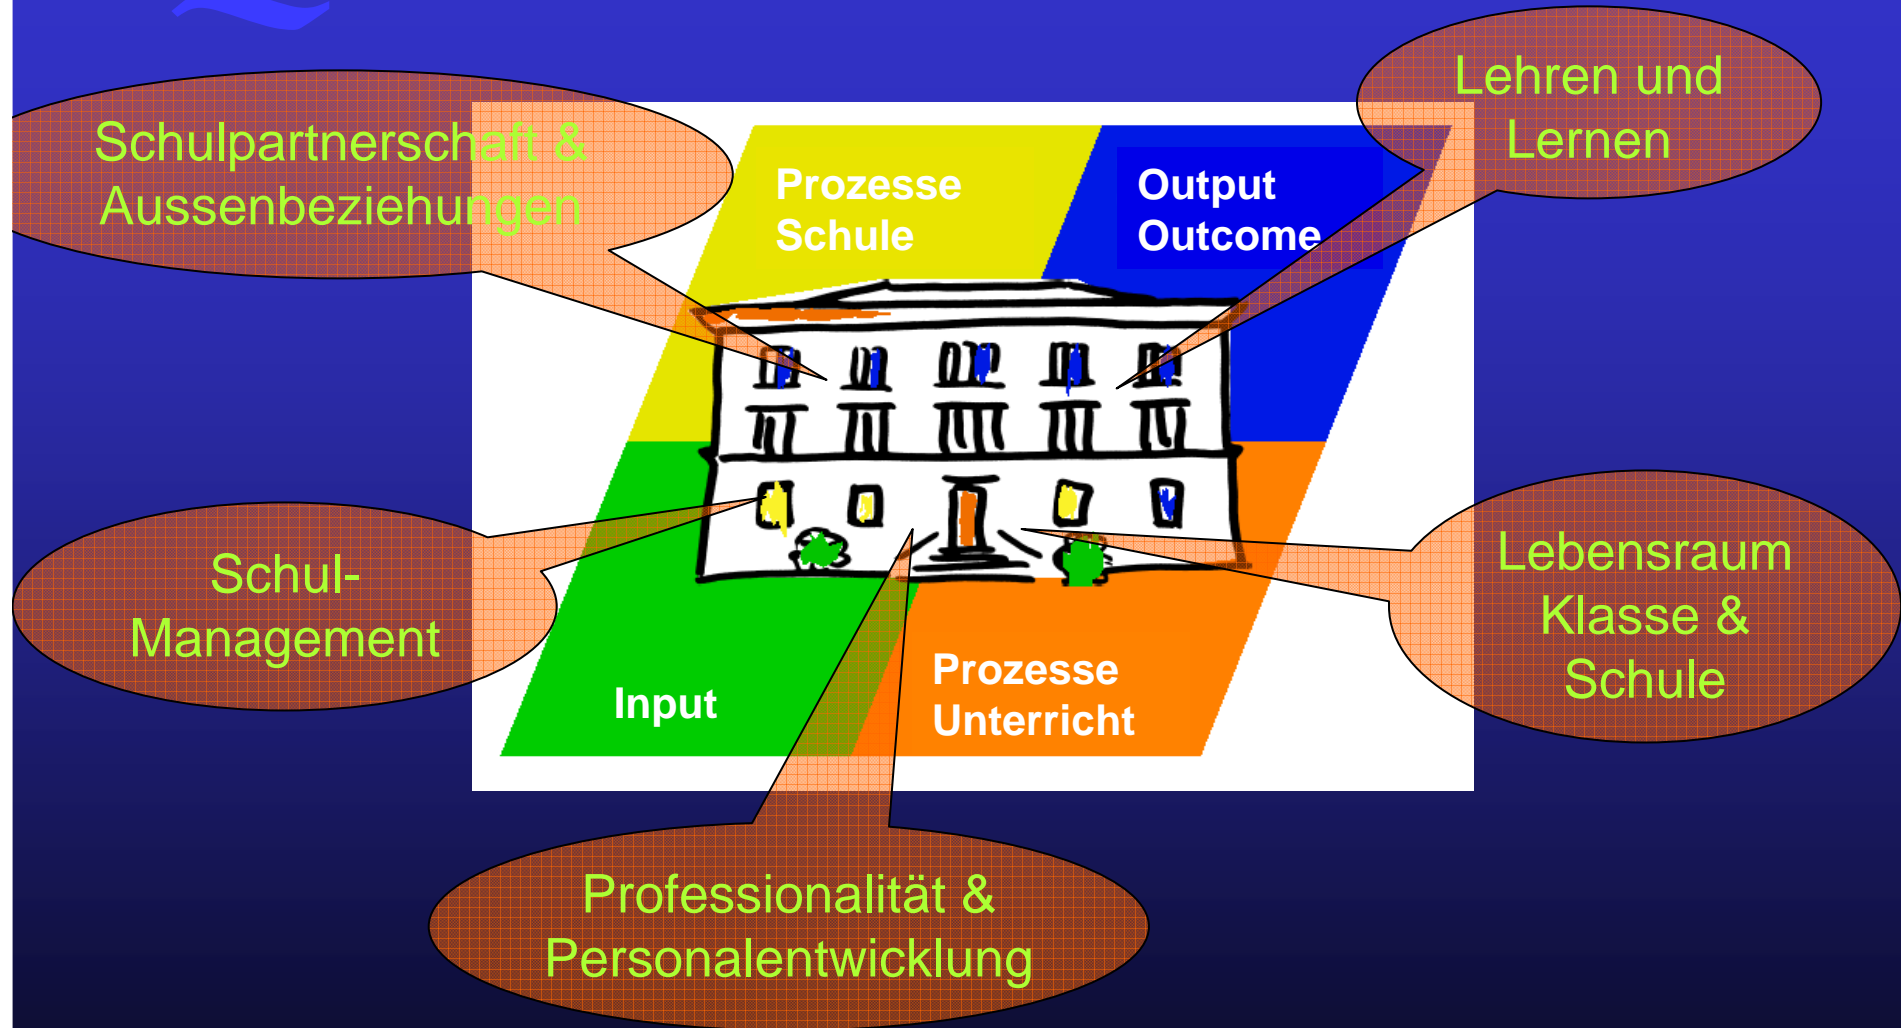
Schulpartnerschaft & Aussenbeziehungen

Lehren und Lernen

Prozesse Schule

Output Outcome

Schul-Management

Input

Prozesse Unterricht

Lebensraum Klasse & Schule

Professionalität & Personalentwicklung